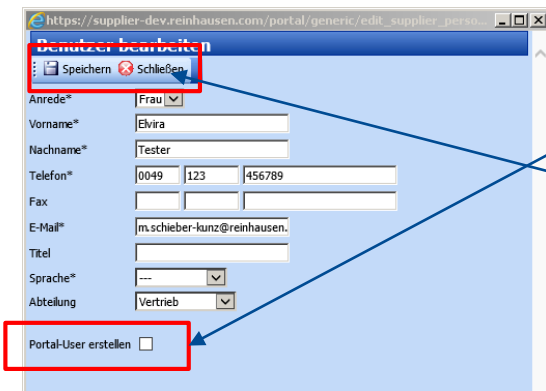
https://supplier-dev.reinhausen.com/portal/generic/edit_supplier_perso...

Benutzer bearbeiten

Speichern Schließen

Anrede* Frau

Vorname* Elvira

Nachname* Tester

Telefon* 0049 123 456789

Fax

E-Mail* m.schieber-kunz@reinhausen.

Titel

Sprache* ---

Abteilung Vertrieb

Portal-User erstellen